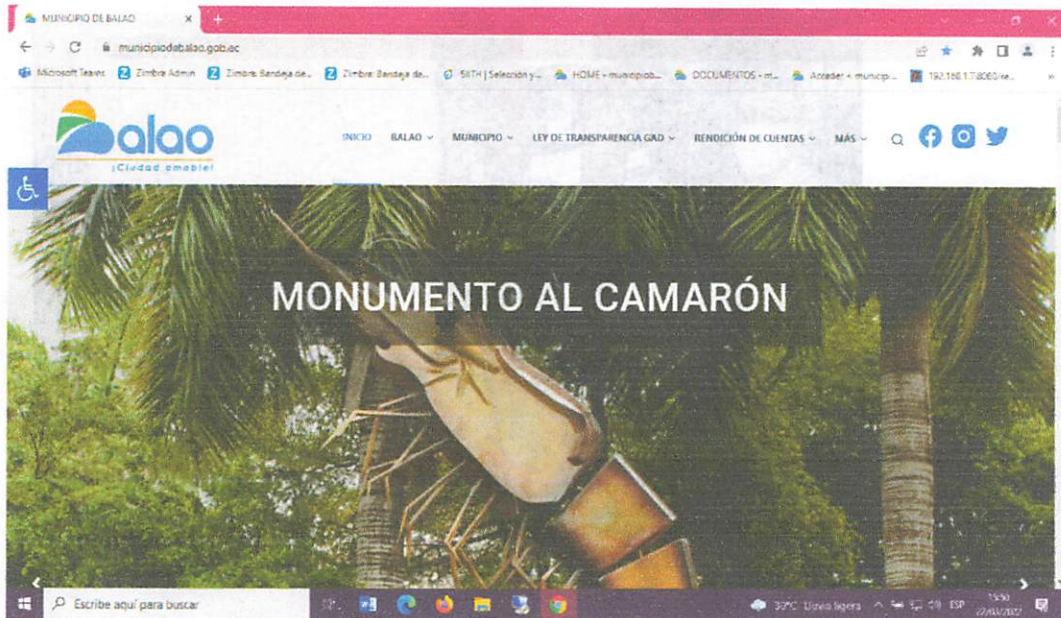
MUNICIPIO DE BALAO ×
municipiodebalao.gob.ec
Microsoft Teams  Zimbra Admin  Zimbra: Bandeja de...  Zimbra: Bandeja de...  SIITH | Selección y...  HOME - municipiob...  DOCUMENTOS - m...  Acceder « municipi...  192.168.1.7:8080/re...

Balao
¡Ciudad amable!

INICIO  BALAO  MUNICIPIO  LEY DE TRANSPARENCIA GAD  RENDICIÓN DE CUENTAS  MÁS

MONUMENTO AL CAMARÓN

Escribe aquí para buscar
32°C Lluvia ligera  ESP  15:50  22/03/2022